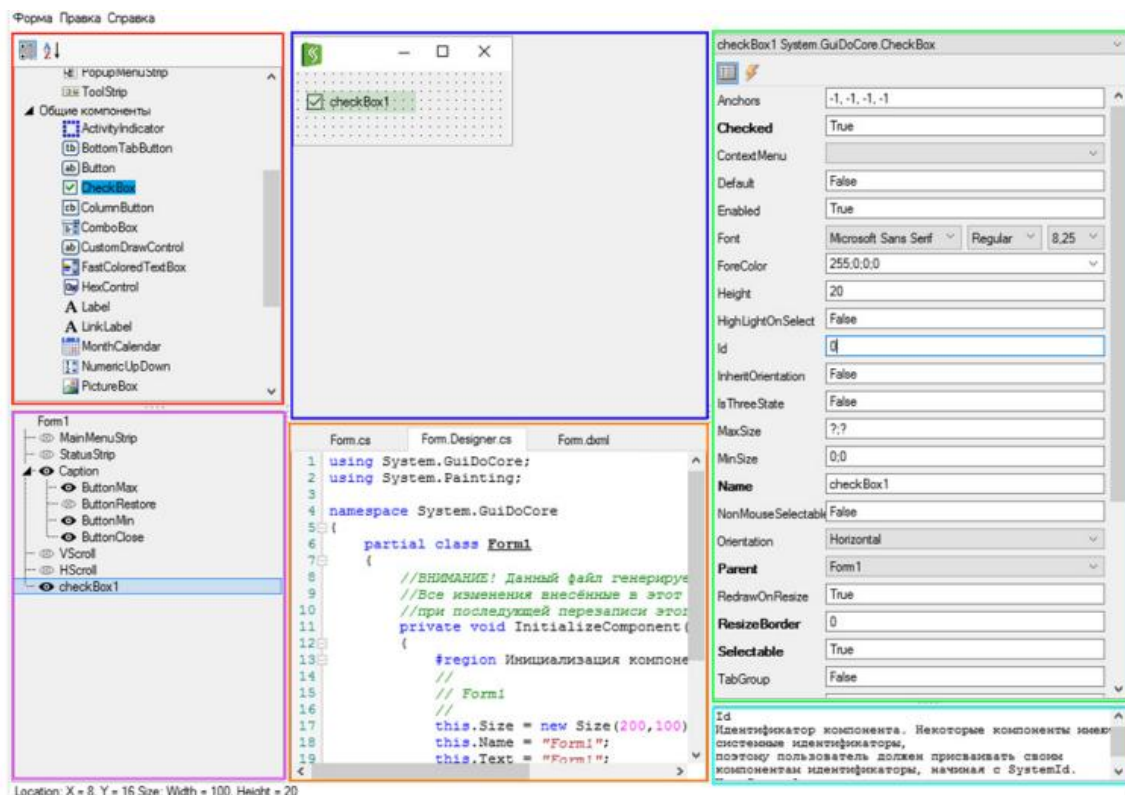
Форма Правка Справка

PopupMenuStrip
ToolStrip
Общие компоненты
ActivityIndicator
BottomTabButton
Button
CheckBox
ColumnButton
ComboBox
CustomDrawControl
FastColoredTextBox
HexControl
Label
LinkLabel
MonthCalendar
NumericUpDown
PictureBox

checkBox1

Form1
MainMenuStrip
StatusStrip
Caption
ButtonMax
ButtonRestore
ButtonMin
ButtonClose
VScroll
HScroll
checkBox1

Form.cs | Form.Designer.cs | Form.dxml

1 using System.GuiDoCore;
2 using System.Painting;
3
4 namespace System.GuiDoCore
5 {
6 partial class Form1
7 {
8 //ВНИМАНИЕ! Данный файл генерируе
9 //Все изменения внесённые в этот
10 //при последующей перезаписи этот
11 private void InitializeComponent(
12 {
13 #region Инициализация компоне
14 //
15 // Form1
16 //
17 this.Size = new Size(200,100)
18 this.Name = "Form1";
19 this.Text = "Form1";

checkBox1 System.GuiDoCore.CheckBox

| | |
|---|---|
| Anchors | -1, -1, -1, -1 |
| Checked | True |
| ContextMenu | |
| Default | False |
| Enabled | True |
| Font | Microsoft Sans Serif Regular 8,25 |
| ForeColor | 255;0;0;0 |
| Height | 20 |
| HighLightOnSelect | False |
| Id | 0 |
| InheritOrientation | False |
| IsThreeState | False |
| MaxSize | ?;? |
| MinSize | 0;0 |
| Name | checkBox1 |
| NonMouseSelectable | False |
| Orientation | Horizontal |
| Parent | Form1 |
| RedrawOnResize | True |
| ResizeBorder | 0 |
| Selectable | True |
| TabGroup | False |

Id
Идентификатор компонента. Некоторые компоненты имею системные идентификаторы, поэтому пользователь должен присваивать своим компонентам идентификаторы, начиная с SystemId.

Location: X = 8, Y = 16 Size: Width = 100, Height = 20